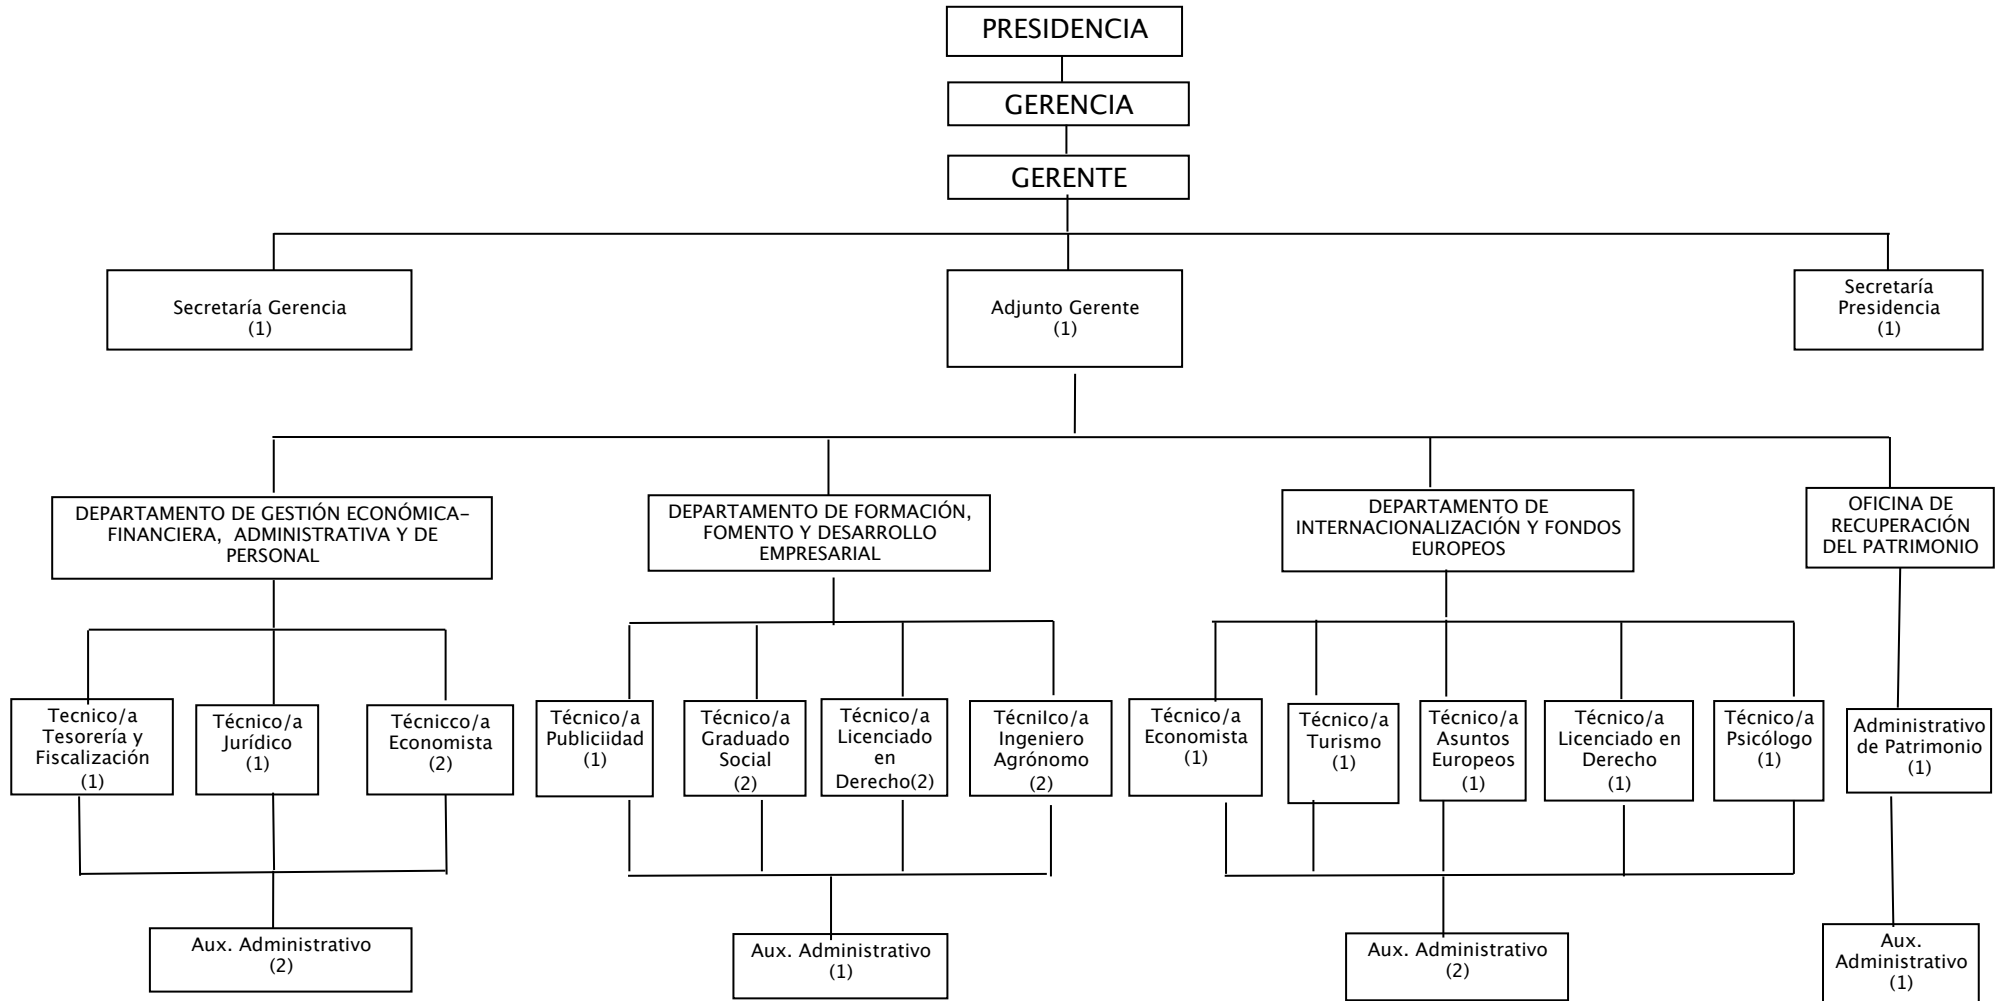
PRESIDENCIA

GERENCIA

GERENTE

Secretaría Gerencia
(1)

Adjunto Gerente
(1)

Secretaría Presidencia
(1)

DEPARTAMENTO DE GESTIÓN ECONÓMICA-FINANCIERA, ADMINISTRATIVA Y DE PERSONAL

Tecnico/a Tesorería y Fiscalización
(1)

Técnico/a Jurídico
(1)

Técnicco/a Economista
(2)

Aux. Administrativo
(2)

DEPARTAMENTO DE FORMACIÓN, FOMENTO Y DESARROLLO EMPRESARIAL

Técnico/a Publiciidad
(1)

Técnico/a Graduado Social
(2)

Técnico/a Licenciado en Derecho(2)

Técnilco/a Ingeniero Agrónomo
(2)

Aux. Administrativo
(1)

DEPARTAMENTO DE INTERNACIONALIZACIÓN Y FONDOS EUROPEOS

Técnico/a Economista
(1)

Técnico/a Turismo
(1)

Técnico/a Asuntos Europeos
(1)

Técnico/a Licenciado en Derecho
(1)

Técnico/a Psicólogo
(1)

Aux. Administrativo
(2)

OFICINA DE RECUPERACIÓN DEL PATRIMONIO

Administrativo de Patrimonio
(1)

Aux. Administrativo
(1)